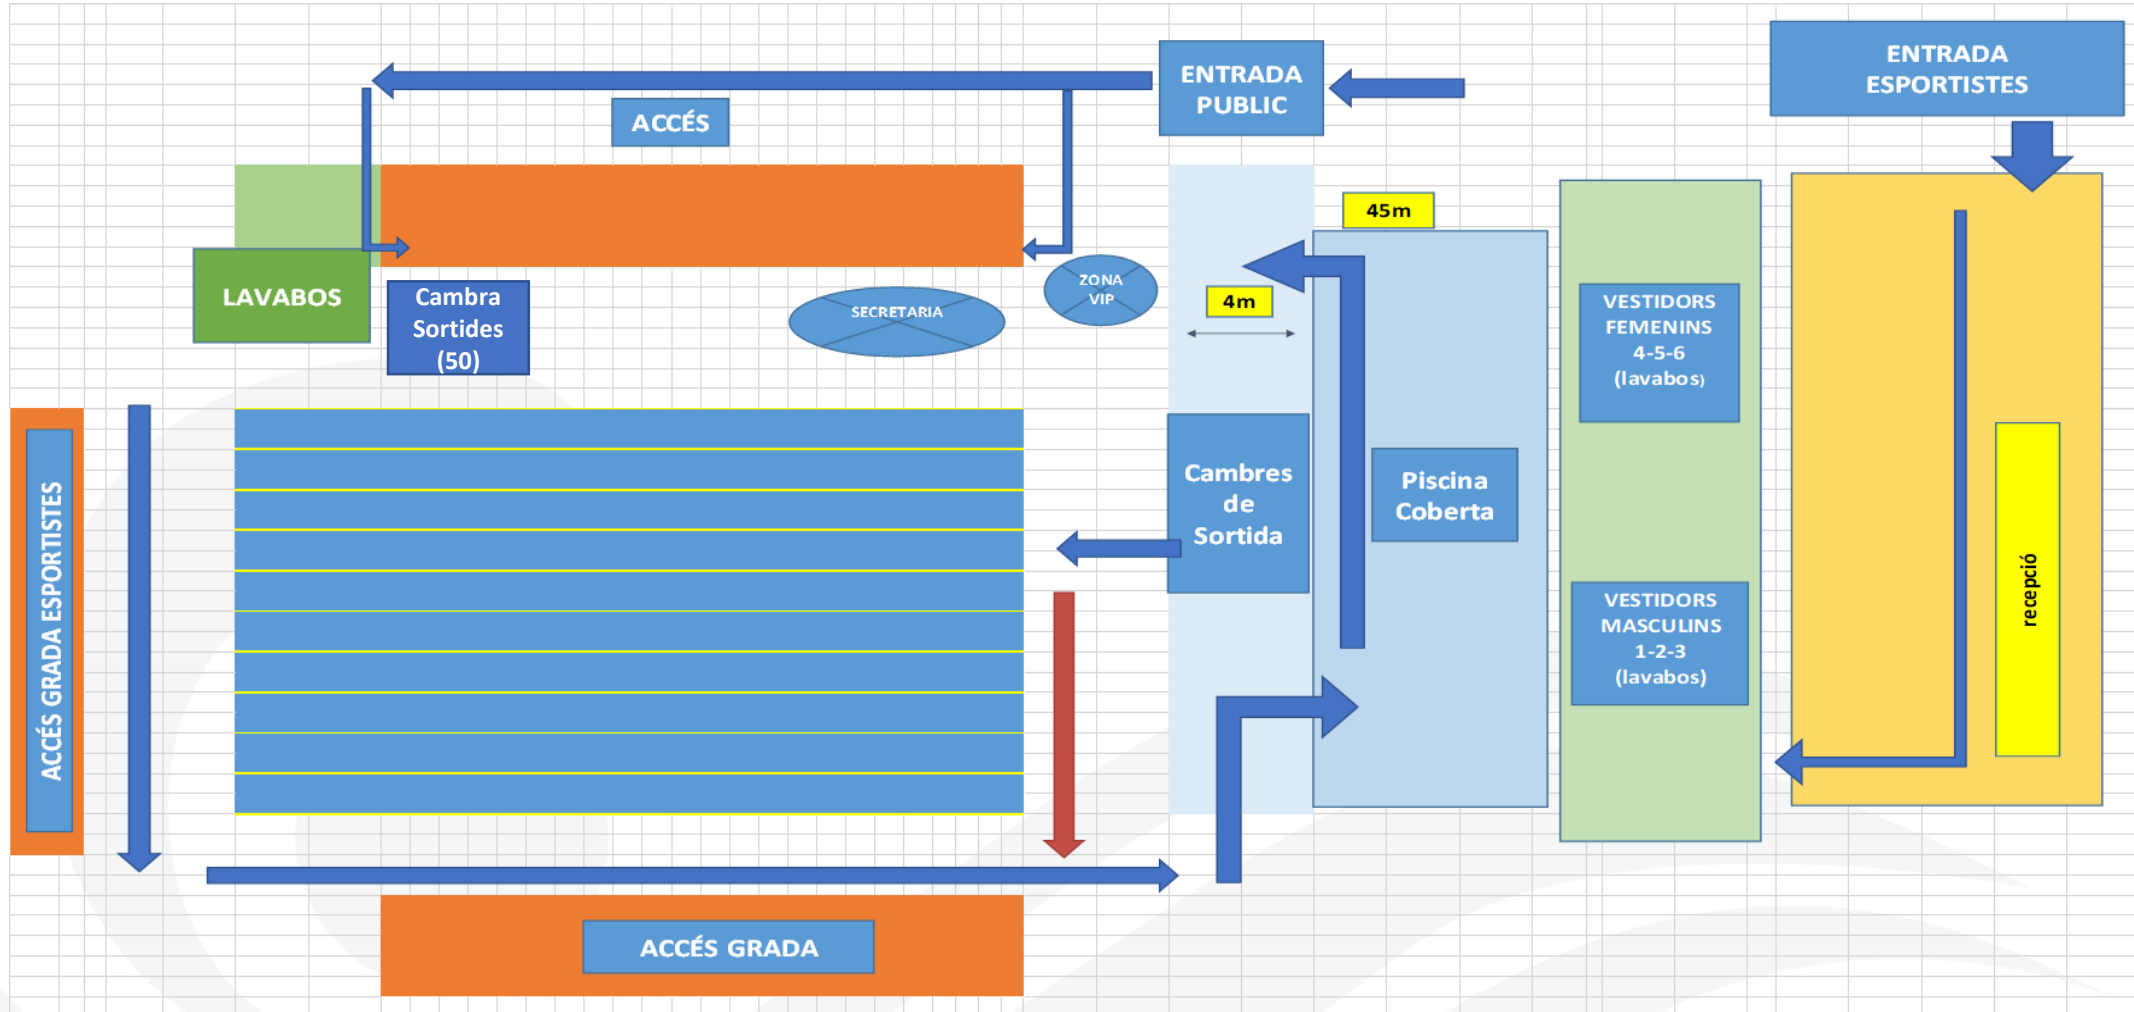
ENTRADA PUBLIC

ENTRADA ESPORTISTES

ACCÉS

45m

LAVABOS

Cambra Sortides (50)

SECRETARIA

ZONA VIP

4m

VESTIDORS FEMENINS 4-5-6 (lavabos)

ACCÉS GRADA ESPORTISTES

Cambres de Sortida

Piscina Coberta

recepció

VESTIDORS MASCULINS 1-2-3 (lavabos)

ACCÉS GRADA